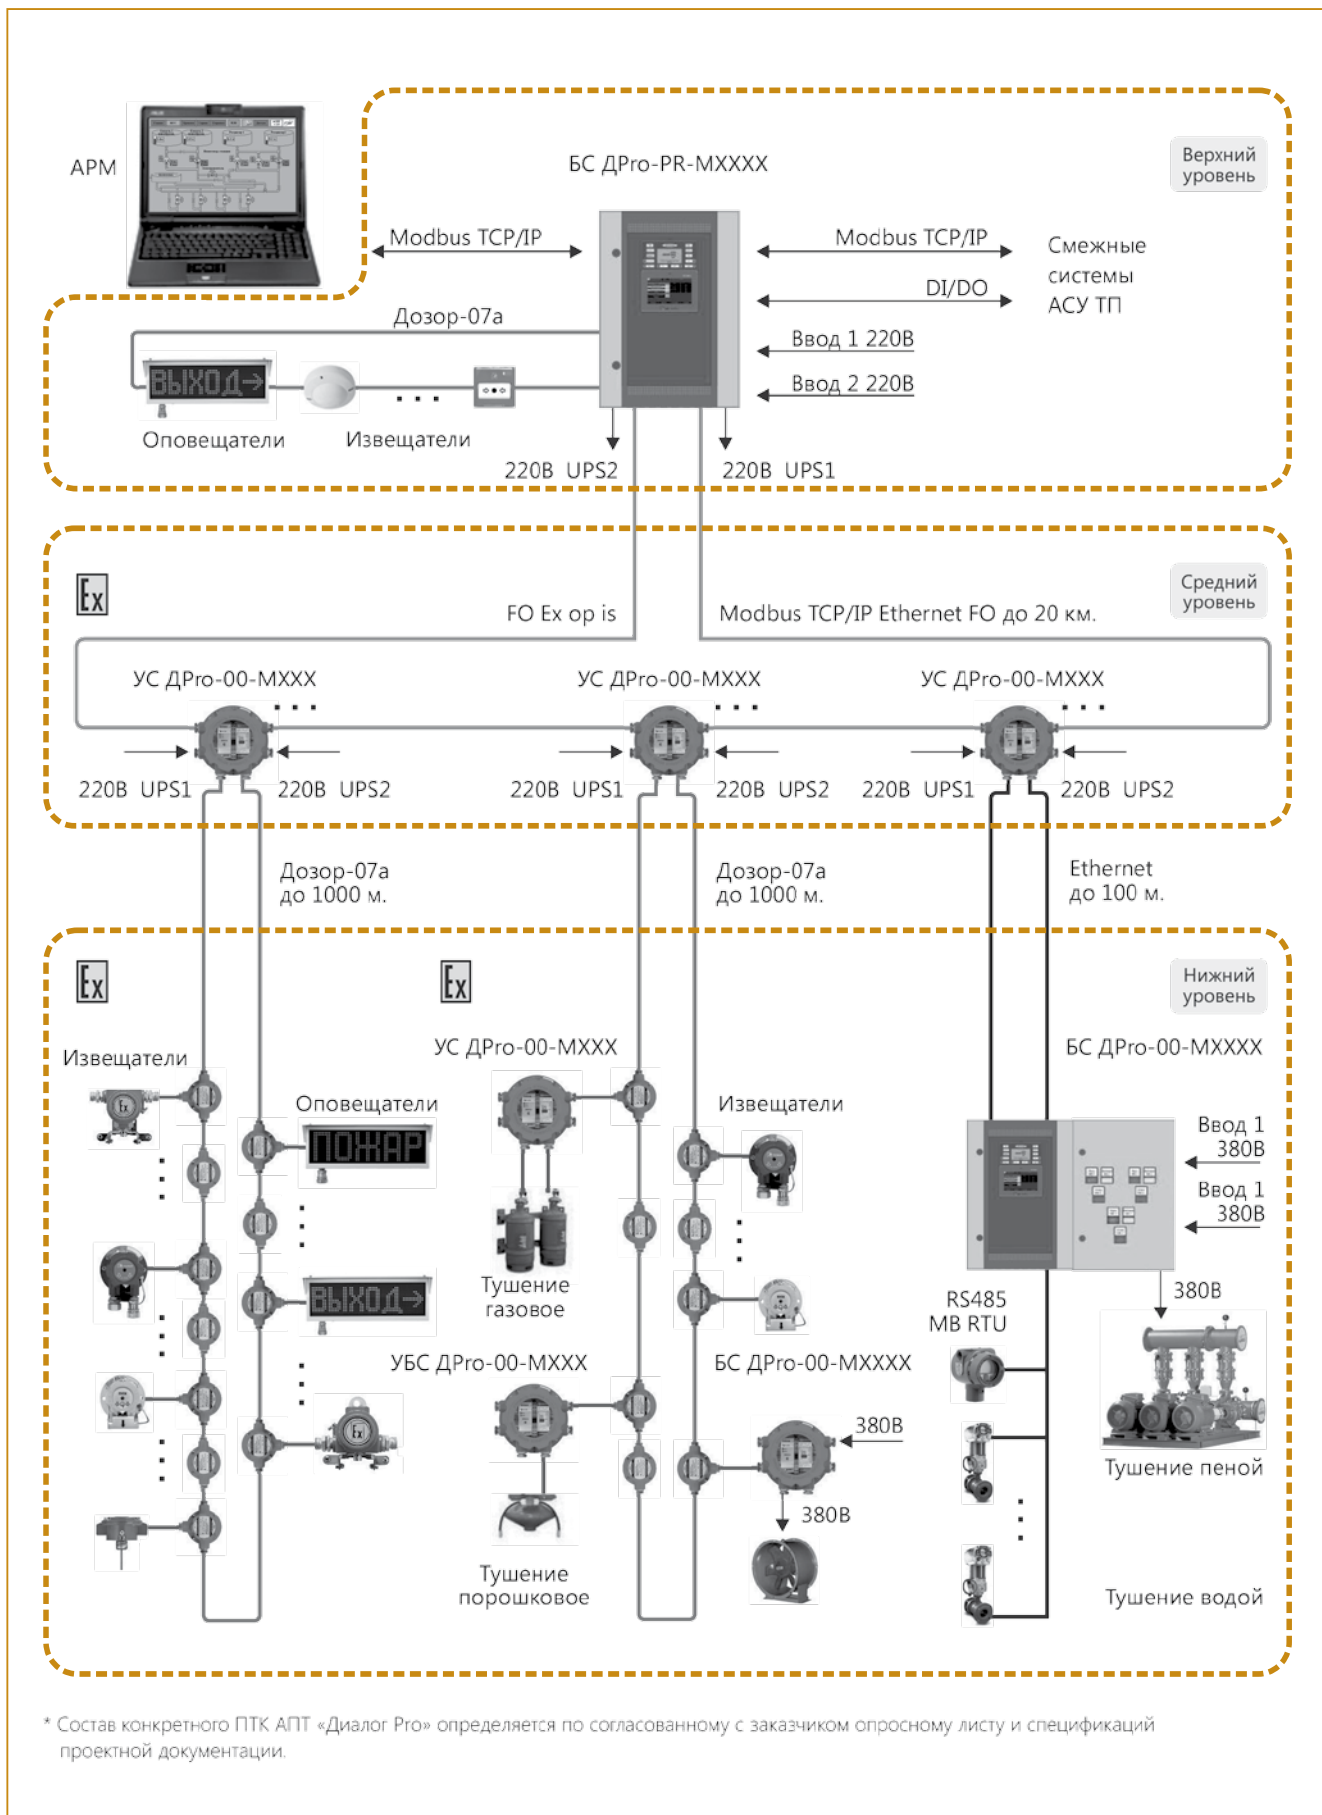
АРМ

БС ДPro-PR-MXXXX

Верхний уровень

Modbus TCP/IP

Modbus TCP/IP

Смежные системы АСУ ТП

DI/DO

Дозор-07а

Ввод 1 220В

ВЫХОД→

Ввод 2 220В

Оповещатели

Извещатели

220В UPS2

220В UPS1

Ex

Средний уровень

FO Ex op is

Modbus TCP/IP Ethernet FO до 20 км.

УС ДPro-00-MXXX

УС ДPro-00-MXXX

УС ДPro-00-MXXX

220В UPS1

220В UPS2

220В UPS1

220В UPS2

220В UPS1

220В UPS2

Дозор-07а до 1000 м.

Дозор-07а до 1000 м.

Ethernet до 100 м.

Ex

Ex

Нижний уровень

УС ДPro-00-MXXX

БС ДPro-00-MXXXX

Извещатели

Оповещатели

Извещатели

ПОЖАР

Ввод 1 380В

Ввод 1 380В

Тушение газовое

ВЫХОД→

380В

RS485 MB RTU

УБС ДPro-00-MXXX

БС ДPro-00-MXXXX

380В

Тушение пеной

380В

Тушение порошковое

Тушение водой

* Состав конкретного ПТК АПТ «Диалог Pro» определяется по согласованному с заказчиком опросному листу и спецификаций проектной документации.